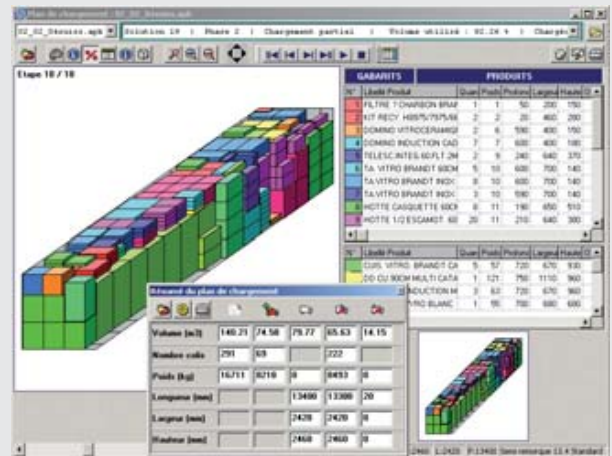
Plan de chargement - 02_02_Stenico.mpk

02_02_Stenico.mpk | Solution 19 | Phase 2 | Chargement partiel | Volume utilisé : 82.26 % | Chargé

Etape 10 / 10

GABARITS PRODUITS

| N° | Libellé Produit | Quan | Poids | Profon | Largeu | Haute |
|---|---|---|---|---|---|---|
| 1 | FILTRE 7 CHARBON BRAND | 1 | 1 | 50 | 200 | 150 |
| 2 | KIT RECY. H0975/7975/66 | 2 | 2 | 20 | 460 | 280 |
| 3 | DOMINO VITROCERAMIQI | 6 | 6 | 590 | 400 | 150 |
| 4 | DOMINO INDUCTION CAD | 7 | 7 | 600 | 400 | 150 |
| 5 | TELESC INTEG 60 FLT 2M | 8 | 9 | 240 | 640 | 370 |
| 6 | TA VITRO BRANDT 60CM | 5 | 10 | 600 | 700 | 140 |
| 7 | TA VITRO BRANDT INDX | 6 | 10 | 600 | 700 | 140 |
| 8 | TA VITRO BRANDT INDX | 8 | 10 | 590 | 700 | 140 |
| 9 | HOTTE CASQUETTE 60CM | 8 | 11 | 190 | 650 | 510 |
| 10 | HOTTE 1/2 ESCAMOT. 60 | 20 | 11 | 210 | 640 | 390 |

| N° | Libellé Produit | Quan | Poids | Profon | Largeu | Haute |
|---|---|---|---|---|---|---|
| | CUIS. VITRO. BRANDT CA | 5 | 57 | 720 | 670 | 930 |
| | DD CU 90CM MULTI CATA | 1 | 121 | 750 | 1110 | 960 |
| | INDUCTION M | 3 | 63 | 720 | 670 | 960 |
| | VITRO BLANC | 1 | 55 | 700 | 680 | 690 |

Résumé du plan de chargement

| | | | | | |
|---|---|---|---|---|---|
| Volume (m3) | 140.21 | 74.58 | 79.77 | 65.63 | 14.15 |
| Nombre colis | 291 | 69 | | 222 | |
| Poids (kg) | 16711 | 8210 | 0 | 8053 | 0 |
| Longueur (mm) | | | 13400 | 13300 | 20 |
| Largeur (mm) | | | 2420 | 2420 | 0 |
| Hauteur (mm) | | | 2468 | 2460 | 0 |

2460 L:2420 P:13400 Semi remorque 13.4 Standard